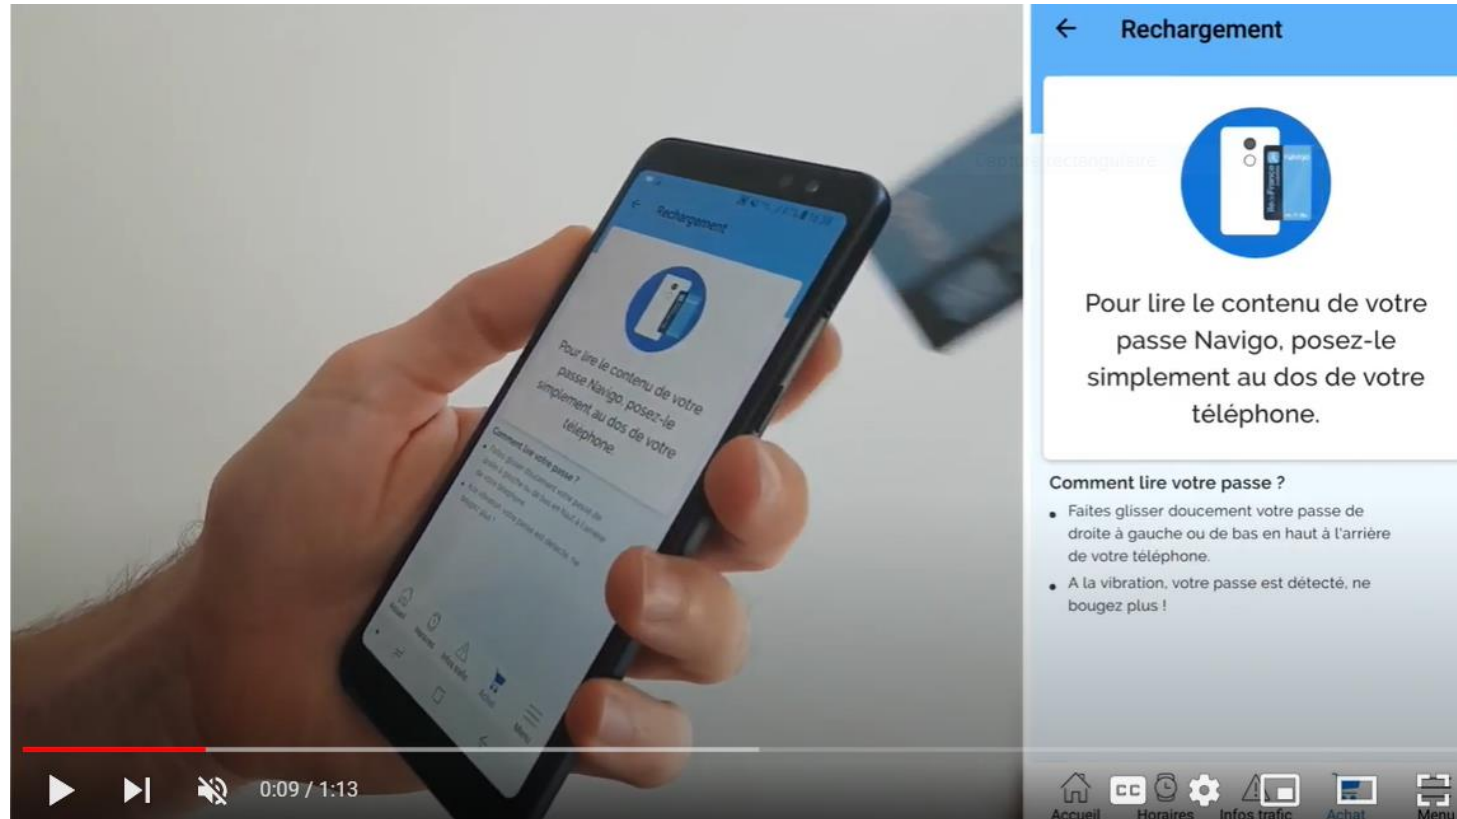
Rechargement

Pour lire le contenu de votre passe Navigo, posez-le simplement au dos de votre téléphone.

Comment lire votre passe ?

- Faites glisser doucement votre passe de droite à gauche ou de bas en haut à l'arrière de votre téléphone.
- A la vibration, votre passe est détecté, ne bougez plus !

Accueil Horaires Infos trafic Achat Menu

0:09 / 1:13